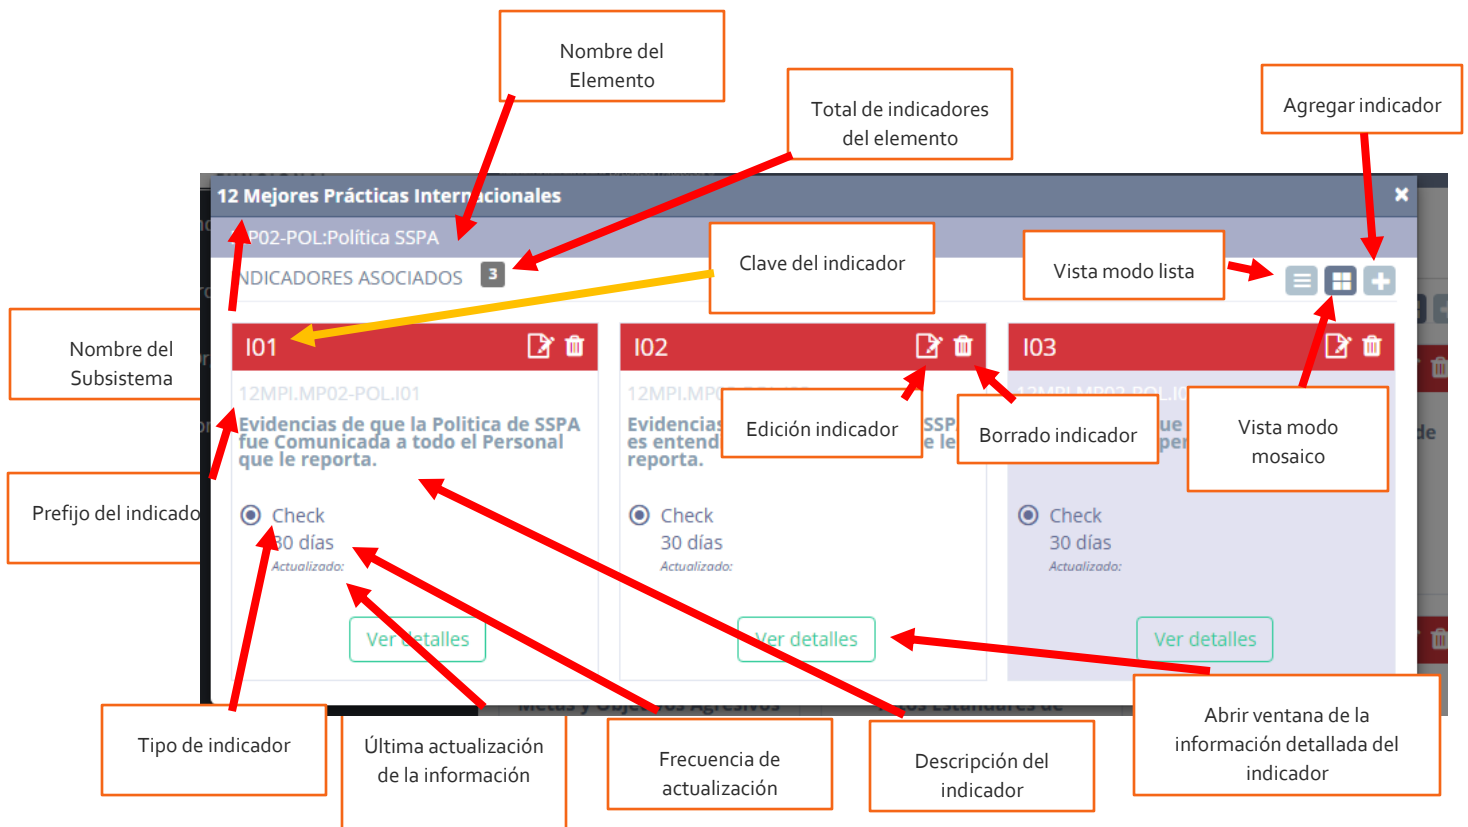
Nombre del Elemento

Total de indicadores del elemento

Agregar indicador

12 Mejores Prácticas Internacionales

MP02-POL:Política SSPA

INDICADORES ASOCIADOS 3

Clave del indicador

Vista modo lista

Nombre del Subsistema

I01

12MPI.MP02-POL.I01

Evidencias de que la Politica de SSPA fue Comunicada a todo el Personal que le reporta.

Check
30 días
Actualizado:

Ver detalles

I02

12MPI.MP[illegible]

Evidencias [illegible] es entend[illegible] reporta.

Check
30 días
Actualizado:

Ver detalles

I03

12MPI.MP02-POL.I0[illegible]

Check
30 días
Actualizado:

Ver detalles

Edición indicador

Borrado indicador

Vista modo mosaico

Prefijo del indicado

Tipo de indicador

Última actualización de la información

Frecuencia de actualización

Descripción del indicador

Abrir ventana de la información detallada del indicador